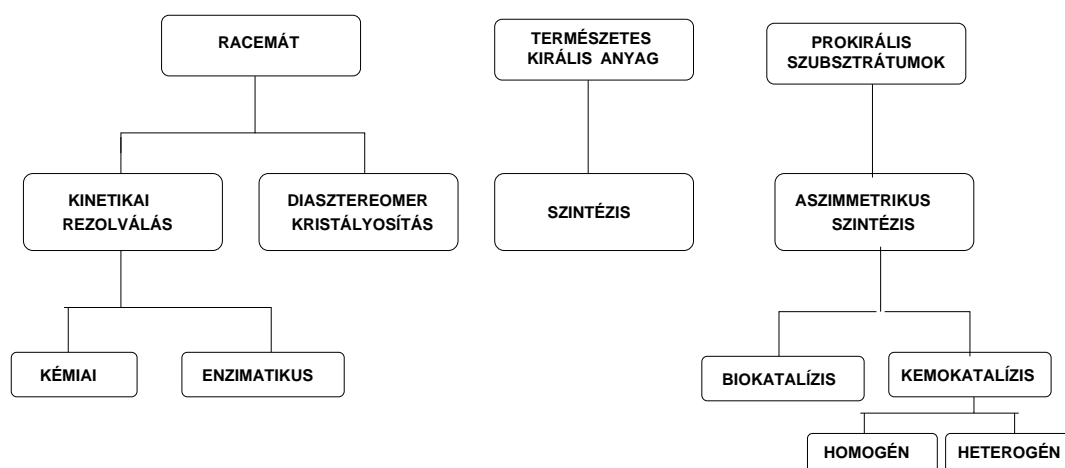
RACEMÁT

KINETIKAI REZOLVÁLÁS

DIASZTEREOMER KRISTÁLYOSÍTÁS

KÉMIAI

ENZIMATIKUS

TERMÉSZETES KIRÁLIS ANYAG

SZINTÉZIS

PROKIRÁLIS SZUBSZTRÁTUMOK

ASZIMMETRIKUS SZINTÉZIS

BIOKATALÍZIS

KEMOKATALÍZIS

HOMOGÉN

HETEROGÉN